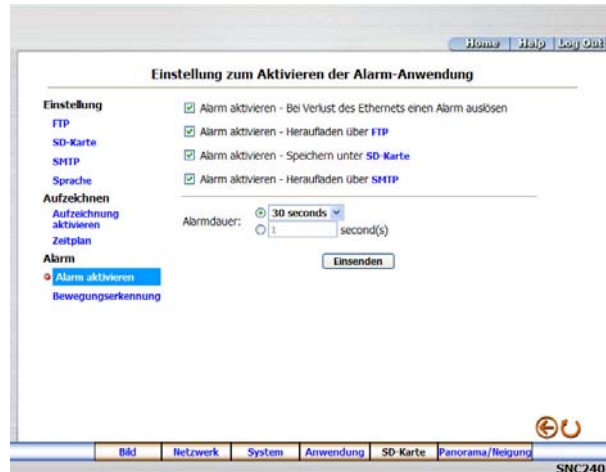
Home | Help | Log Out

Einstellung zum Aktivieren der Alarm-Anwendung

Einstellung
FTP
SD-Karte
SMTP
Sprache
Aufzeichnen
Aufzeichnung aktivieren
Zeitplan
Alarm
Alarm aktivieren
Bewegungserkennung

☑ Alarm aktivieren - Bei Verlust des Ethernets einen Alarm auslösen
☑ Alarm aktivieren - Heraufladen über FTP
☑ Alarm aktivieren - Speichern unter SD-Karte
☑ Alarm aktivieren - Heraufladen über SMTP

Alarmdauer: 30 seconds
1 second(s)

Einsenden

Bild | Netzwerk | System | Anwendung | SD-Karte | Panorama/Neigung

SNC240